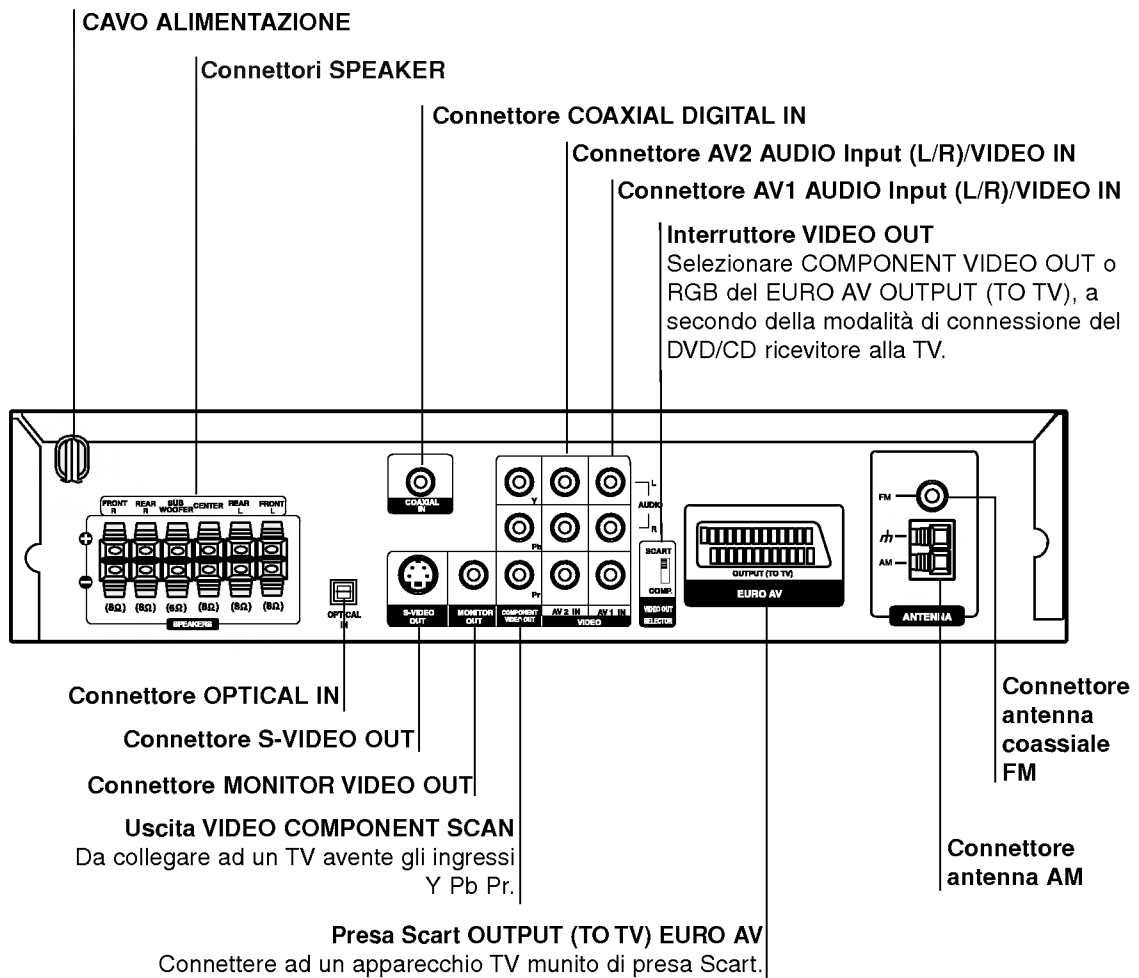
CAVO ALIMENTAZIONE

Connettori SPEAKER

Connettore COAXIAL DIGITAL IN

Connettore AV2 AUDIO Input (L/R)/VIDEO IN

Connettore AV1 AUDIO Input (L/R)/VIDEO IN

Interruttore VIDEO OUT
Selezionare COMPONENT VIDEO OUT o RGB del EURO AV OUTPUT (TO TV), a secondo della modalità di connessione del DVD/CD ricevitore alla TV.

FRONT R REAR R SUB WOOFER CENTER REAR L FRONT L

(8Ω) (8Ω) (6Ω) (8Ω) (8Ω) (8Ω)

SPEAKERS

OPTICAL IN

COAXIAL IN

Y Pb Pr

L AUDIO R

S-VIDEO OUT MONITOR OUT COMPONENT VIDEO OUT AV 2 IN AV 1 IN VIDEO

SCART COMP. VIDEO OUT SELECTOR

OUTPUT (TO TV)

EURO AV

FM

AM

ANTENNA

Connettore OPTICAL IN

Connettore S-VIDEO OUT

Connettore MONITOR VIDEO OUT

Uscita VIDEO COMPONENT SCAN
Da collegare ad un TV avente gli ingressi Y Pb Pr.

Presa Scart OUTPUT (TO TV) EURO AV
Connettere ad un apparecchio TV munito di presa Scart.

Connettore antenna coassiale FM

Connettore antenna AM